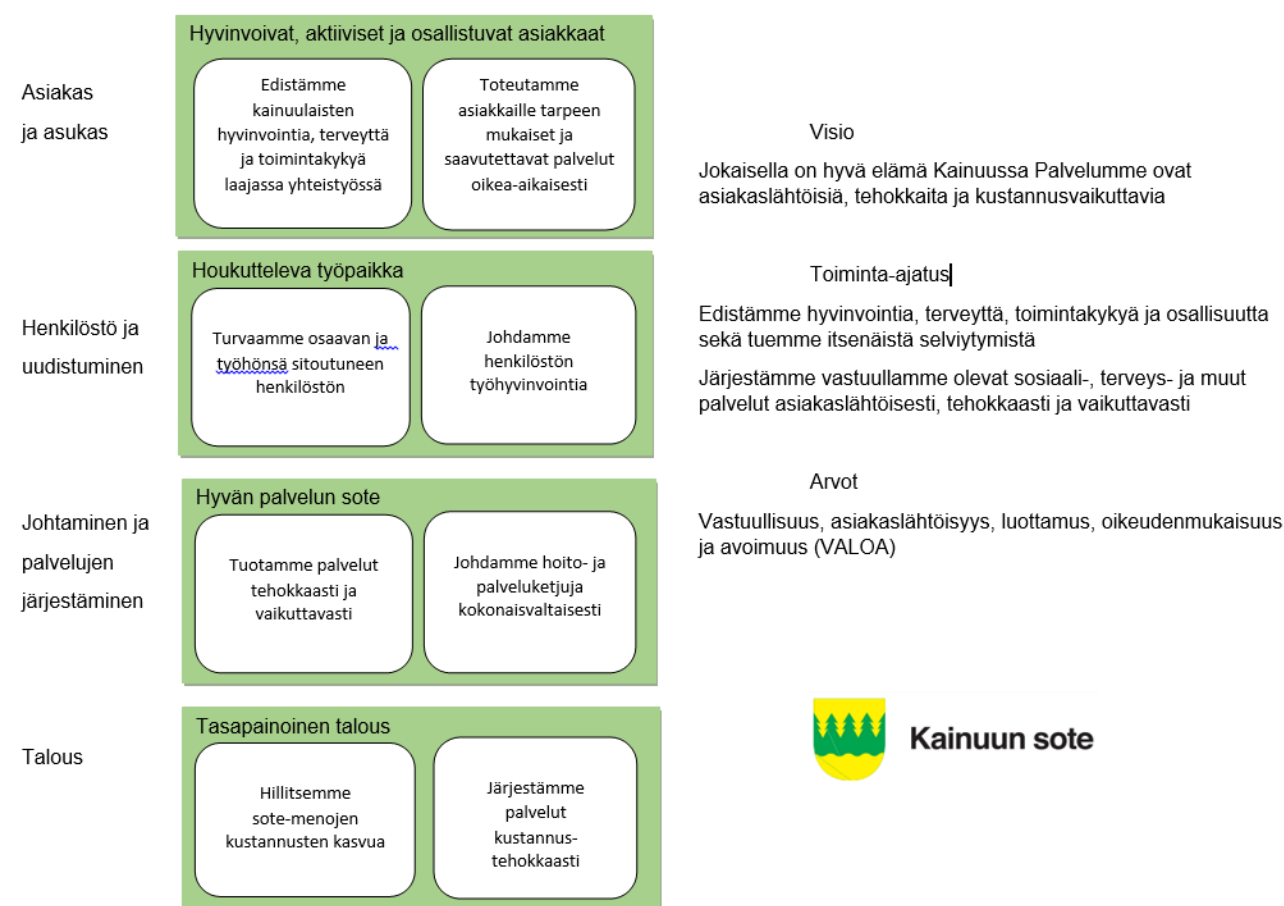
Asiakas ja asukas

Hyvinvoivat, aktiiviset ja osallistuvat asiakkaat

Edistämme kainuulaisten hyvinvointia, terveyttä ja toimintakykyä laajassa yhteistyössä

Toteutamme asiakkaille tarpeen mukaiset ja saavutettavat palvelut oikea-aikaisesti

Henkilöstö ja uudistuminen

Houkutteleva työpaikka

Turvaamme osaavan ja työhönsä sitoutuneen henkilöstön

Johdamme henkilöstön työhyvinvointia

Johtaminen ja palvelujen järjestäminen

Hyvän palvelun sote

Tuotamme palvelut tehokkaasti ja vaikuttavasti

Johdamme hoito- ja palveluketjuja kokonaisvaltaisesti

Talous

Tasapainoinen talous

Hillitsemme sote-menojen kustannusten kasvua

Järjestämme palvelut kustannus-tehokkaasti

Visio

Jokaisella on hyvä elämä Kainuussa Palvelumme ovat asiakaslähtöisiä, tehokkaita ja kustannusvaikuttavia

Toiminta-ajatus

Edistämme hyvinvointia, terveyttä, toimintakykyä ja osallisuutta sekä tuemme itsenäistä selviytymistä

Järjestämme vastuullamme olevat sosiaali-, terveys- ja muut palvelut asiakaslähtöisesti, tehokkaasti ja vaikuttavasti

Arvot

Vastuullisuus, asiakaslähtöisyys, luottamus, oikeudenmukaisuus ja avoimuus (VALOA)

Kainuun sote